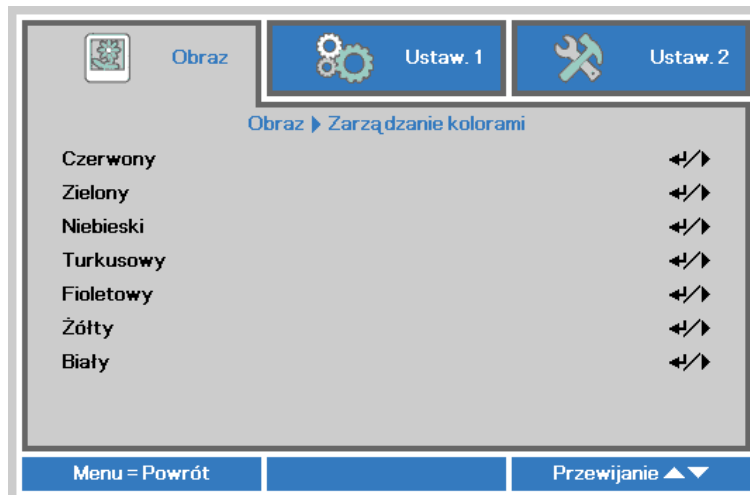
Obraz
Ustaw. 1
Ustaw. 2

Obraz ▶ Zarządzanie kolorami

| | |
|---|---|
| Czerwony | ↵/▶ |
| Zielony | ↵/▶ |
| Niebieski | ↵/▶ |
| Turkusowy | ↵/▶ |
| Fioletowy | ↵/▶ |
| Żółty | ↵/▶ |
| Biały | ↵/▶ |

Menu = Powrót
Przewijanie ▲▼